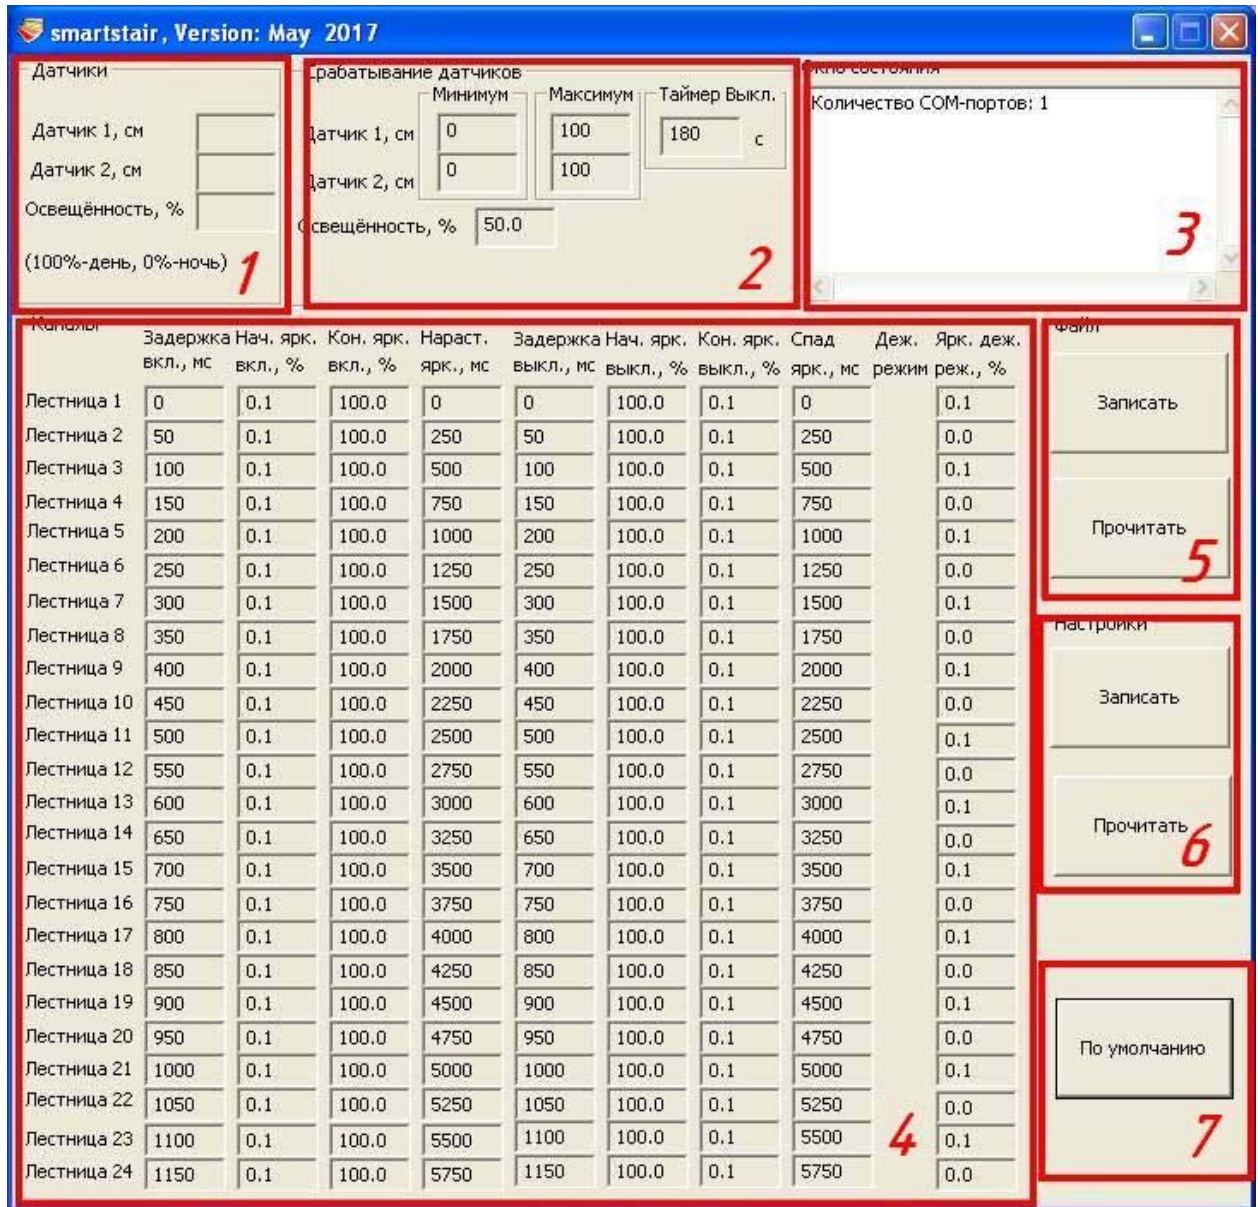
smartstair, Version: May 2017

Датчики

Датчик 1, см
Датчик 2, см
Освещённость, %
(100%-день, 0%-ночь)

1

Срабатывание датчиков

| | Минимум | Максимум |
|---|---|---|
| Датчик 1, см | 0 | 100 |
| Датчик 2, см | 0 | 100 |

Таймер Выкл.
180 с

Освещённость, % 50.0

2

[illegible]

Количество COM-портов: 1

3

Каналы

| | Задержка вкл., мс | Нач. ярк. вкл., % | Кон. ярк. вкл., % | Нараст. ярк., мс | Задержка выкл., мс | Нач. ярк. выкл., % | Кон. ярк. выкл., % | Спад ярк., мс | Деж. режим | Ярк. деж. реж., % |
|---|---|---|---|---|---|---|---|---|---|---|
| Лестница 1 | 0 | 0.1 | 100.0 | 0 | 0 | 100.0 | 0.1 | 0 | | 0.1 |
| Лестница 2 | 50 | 0.1 | 100.0 | 250 | 50 | 100.0 | 0.1 | 250 | | 0.0 |
| Лестница 3 | 100 | 0.1 | 100.0 | 500 | 100 | 100.0 | 0.1 | 500 | | 0.1 |
| Лестница 4 | 150 | 0.1 | 100.0 | 750 | 150 | 100.0 | 0.1 | 750 | | 0.0 |
| Лестница 5 | 200 | 0.1 | 100.0 | 1000 | 200 | 100.0 | 0.1 | 1000 | | 0.1 |
| Лестница 6 | 250 | 0.1 | 100.0 | 1250 | 250 | 100.0 | 0.1 | 1250 | | 0.0 |
| Лестница 7 | 300 | 0.1 | 100.0 | 1500 | 300 | 100.0 | 0.1 | 1500 | | 0.1 |
| Лестница 8 | 350 | 0.1 | 100.0 | 1750 | 350 | 100.0 | 0.1 | 1750 | | 0.0 |
| Лестница 9 | 400 | 0.1 | 100.0 | 2000 | 400 | 100.0 | 0.1 | 2000 | | 0.1 |
| Лестница 10 | 450 | 0.1 | 100.0 | 2250 | 450 | 100.0 | 0.1 | 2250 | | 0.0 |
| Лестница 11 | 500 | 0.1 | 100.0 | 2500 | 500 | 100.0 | 0.1 | 2500 | | 0.1 |
| Лестница 12 | 550 | 0.1 | 100.0 | 2750 | 550 | 100.0 | 0.1 | 2750 | | 0.0 |
| Лестница 13 | 600 | 0.1 | 100.0 | 3000 | 600 | 100.0 | 0.1 | 3000 | | 0.1 |
| Лестница 14 | 650 | 0.1 | 100.0 | 3250 | 650 | 100.0 | 0.1 | 3250 | | 0.0 |
| Лестница 15 | 700 | 0.1 | 100.0 | 3500 | 700 | 100.0 | 0.1 | 3500 | | 0.1 |
| Лестница 16 | 750 | 0.1 | 100.0 | 3750 | 750 | 100.0 | 0.1 | 3750 | | 0.0 |
| Лестница 17 | 800 | 0.1 | 100.0 | 4000 | 800 | 100.0 | 0.1 | 4000 | | 0.1 |
| Лестница 18 | 850 | 0.1 | 100.0 | 4250 | 850 | 100.0 | 0.1 | 4250 | | 0.0 |
| Лестница 19 | 900 | 0.1 | 100.0 | 4500 | 900 | 100.0 | 0.1 | 4500 | | 0.1 |
| Лестница 20 | 950 | 0.1 | 100.0 | 4750 | 950 | 100.0 | 0.1 | 4750 | | 0.0 |
| Лестница 21 | 1000 | 0.1 | 100.0 | 5000 | 1000 | 100.0 | 0.1 | 5000 | | 0.1 |
| Лестница 22 | 1050 | 0.1 | 100.0 | 5250 | 1050 | 100.0 | 0.1 | 5250 | | 0.0 |
| Лестница 23 | 1100 | 0.1 | 100.0 | 5500 | 1100 | 100.0 | 0.1 | 5500 | | 0.1 |
| Лестница 24 | 1150 | 0.1 | 100.0 | 5750 | 1150 | 100.0 | 0.1 | 5750 | | 0.0 |

4

Файл
Записать
Прочитать
5

Настройки
Записать
Прочитать
6

По умолчанию
7